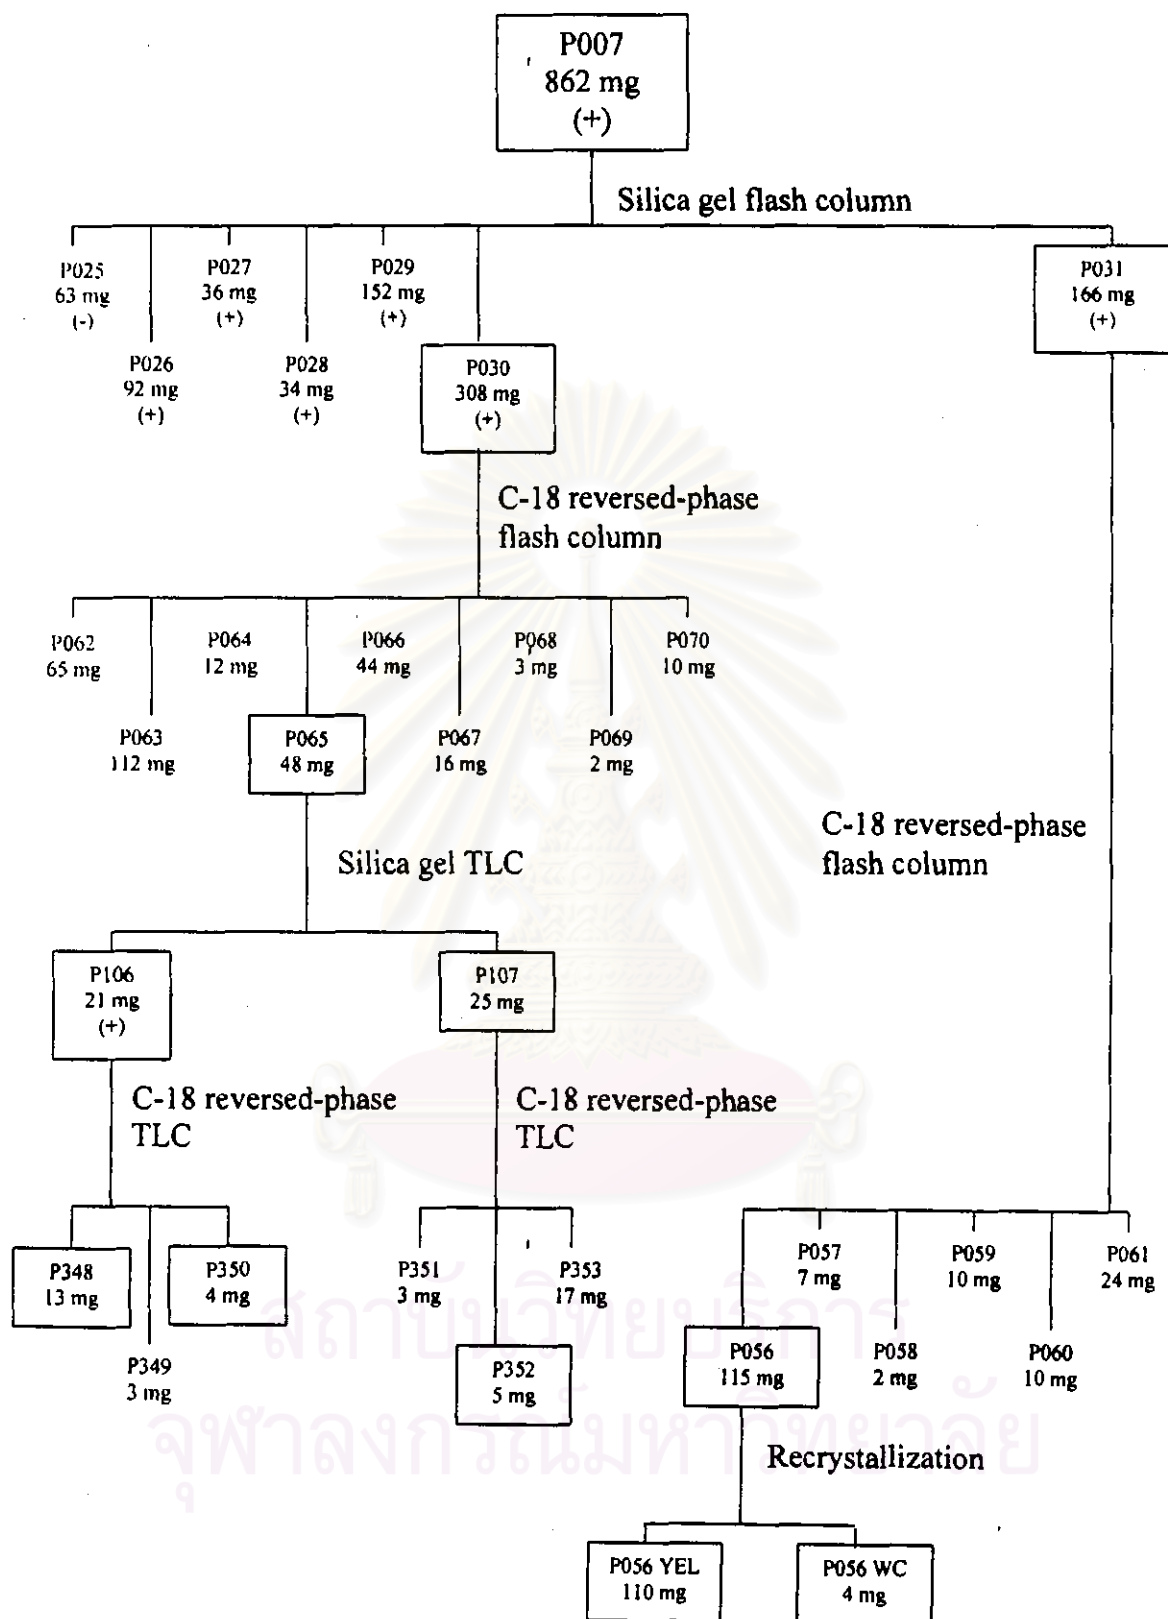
P007
862 mg
(+)

Silica gel flash column

P025
63 mg
(-)

P026
92 mg
(+)

P027
36 mg
(+)

P028
34 mg
(+)

P029
152 mg
(+)

P030
308 mg
(+)

P031
166 mg
(+)

C-18 reversed-phase flash column

P062
65 mg

P063
112 mg

P064
12 mg

P065
48 mg

P066
44 mg

P067
16 mg

P068
3 mg

P069
2 mg

P070
10 mg

C-18 reversed-phase flash column

Silica gel TLC

P106
21 mg
(+)

P107
25 mg

C-18 reversed-phase TLC

C-18 reversed-phase TLC

P348
13 mg

P349
3 mg

P350
4 mg

P351
3 mg

P352
5 mg

P353
17 mg

P056
115 mg

P057
7 mg

P058
2 mg

P059
10 mg

P060
10 mg

P061
24 mg

Recrystallization

P056 YEL
110 mg

P056 WC
4 mg

สถาบันวิทยบริการ
จุฬาลงกรณ์มหาวิทยาลัย